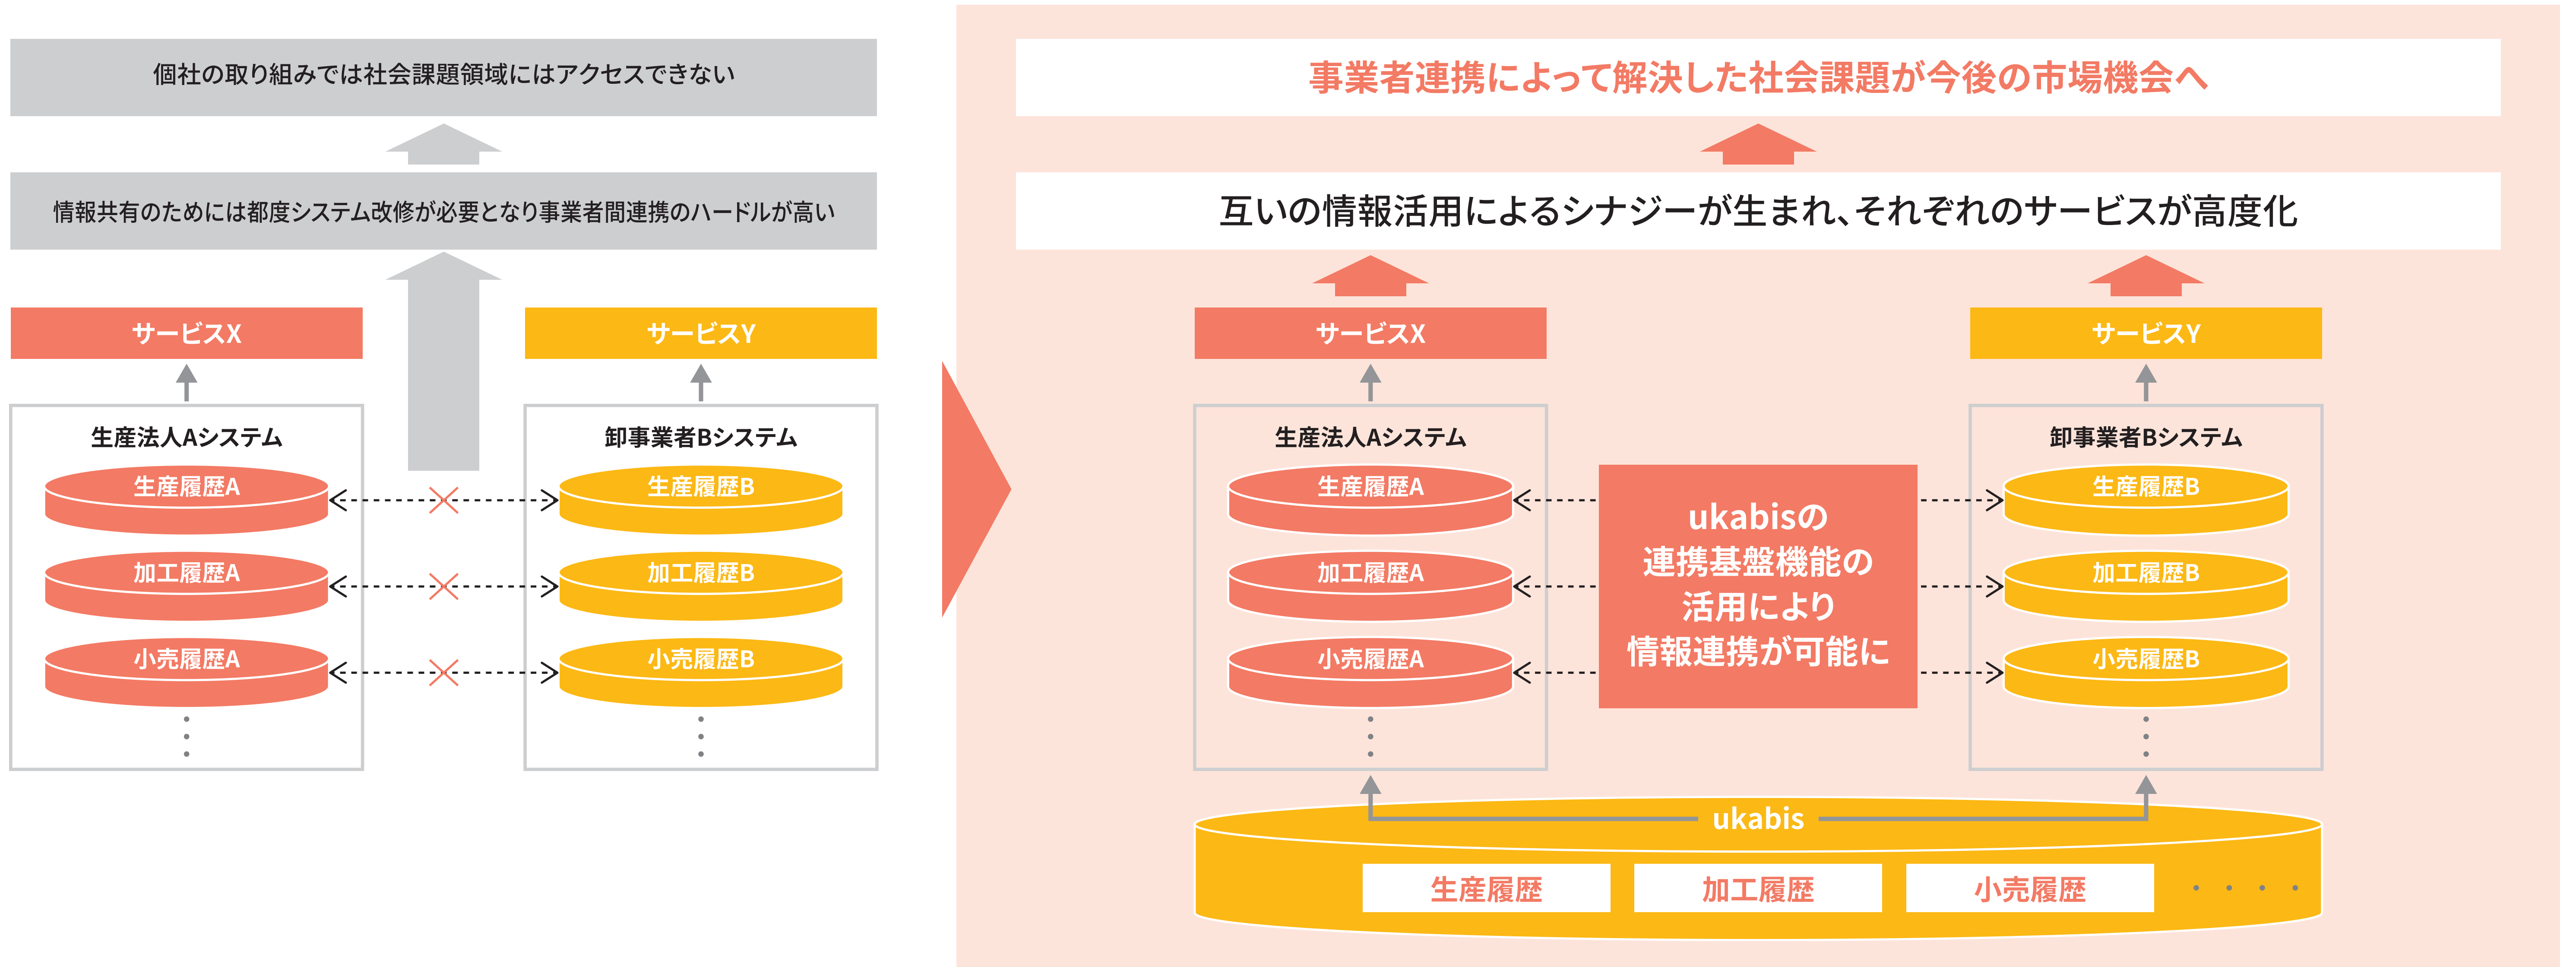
個社の取り組みでは社会課題領域にはアクセスできない

情報共有のためには都度システム改修が必要となり事業者間連携のハードルが高い

サービスX

サービスY

生産法人Aシステム

生産履歴A

加工履歴A

小売履歴A

卸事業者Bシステム

生産履歴B

加工履歴B

小売履歴B

事業者連携によって解決した社会課題が今後の市場機会へ

互いの情報活用によるシナジーが生まれ、それぞれのサービスが高度化

サービスX

サービスY

生産法人Aシステム

生産履歴A

加工履歴A

小売履歴A

ukabisの連携基盤機能の活用により情報連携が可能に

卸事業者Bシステム

生産履歴B

加工履歴B

小売履歴B

ukabis

生産履歴

加工履歴

小売履歴